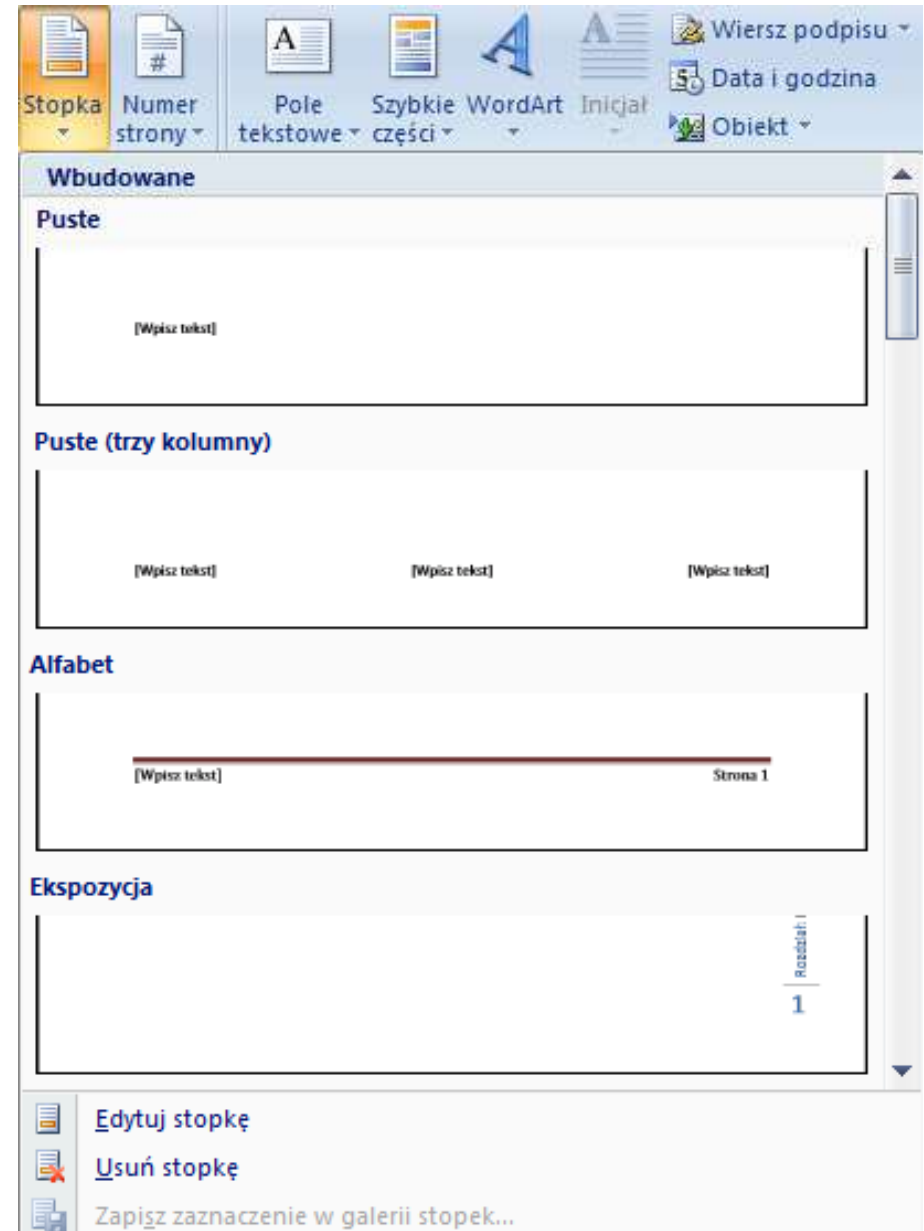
Stopka Numer strony Pole tekstowe Szybkie części WordArt Inicjał Wiersz podpisu Data i godzina Obiekt

Wbudowane

Puste

[Wpisz tekst]

Puste (trzy kolumny)

[Wpisz tekst] [Wpisz tekst] [Wpisz tekst]

Alfabet

[Wpisz tekst] Strona 1

Ekspozycja

Rozdział 1

1

Edytuj stopkę

Usuń stopkę

Zapisz zaznaczenie w galerii stopek...